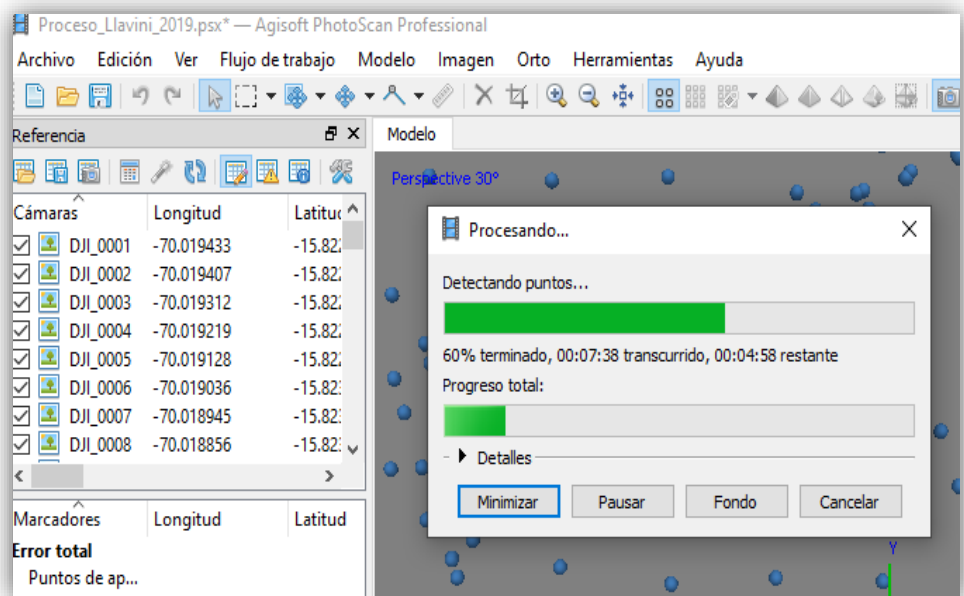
Proceso_Llavini_2019.psx* — Agisoft PhotoScan Professional

Archivo Edición Ver Flujo de trabajo Modelo Imagen Orto Herramientas Ayuda

Referencia

| Cámaras | Longitud | Latitud |
|---|---|---|
| DJI_0001 | -70.019433 | -15.822 |
| DJI_0002 | -70.019407 | -15.822 |
| DJI_0003 | -70.019312 | -15.822 |
| DJI_0004 | -70.019219 | -15.822 |
| DJI_0005 | -70.019128 | -15.822 |
| DJI_0006 | -70.019036 | -15.823 |
| DJI_0007 | -70.018945 | -15.823 |
| DJI_0008 | -70.018856 | -15.823 |

| Marcadores | Longitud | Latitud |
|---|---|---|

Error total
Puntos de ap...

Modelo

Perspective 30°

Procesando...

Detectando puntos...

60% terminado, 00:07:38 transcurrido, 00:04:58 restante

Progreso total:

Detalles

Minimizar Pausar Fondo Cancelar

Y